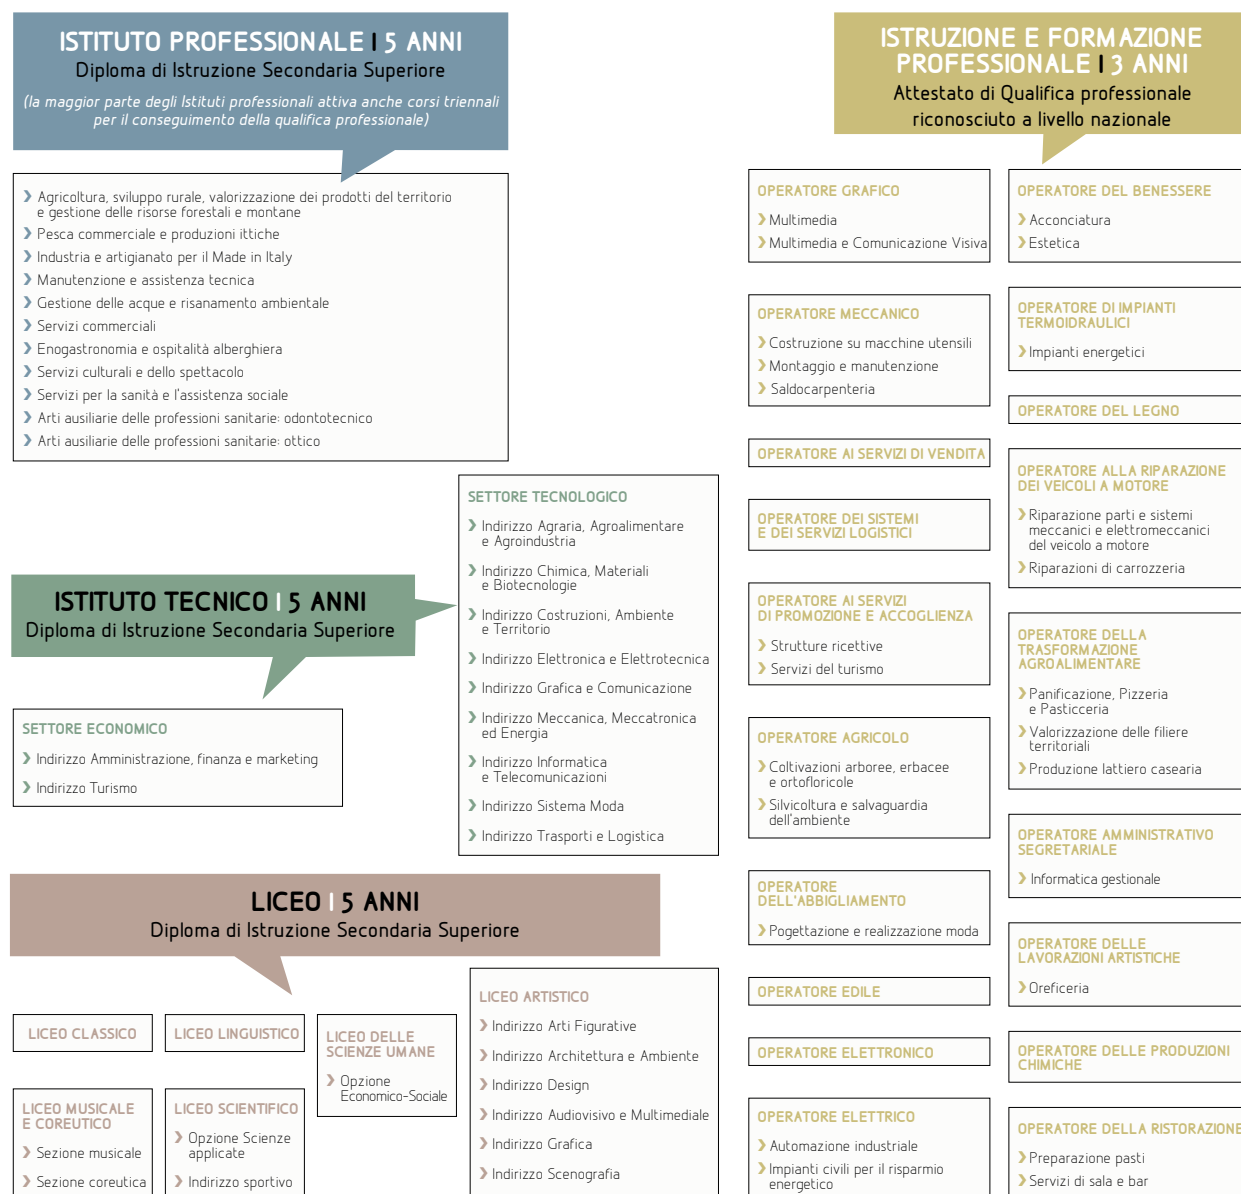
ISTITUTO PROFESSIONALE | 5 ANNI
Diploma di Istruzione Secondaria Superiore
(la maggior parte degli Istituti professionali attiva anche corsi triennali per il conseguimento della qualifica professionale)

Agricoltura, sviluppo rurale, valorizzazione dei prodotti del territorio e gestione delle risorse forestali e montane
Pesca commerciale e produzioni ittiche
Industria e artigianato per il Made in Italy
Manutenzione e assistenza tecnica
Gestione delle acque e risanamento ambientale
Servizi commerciali
Enogastronomia e ospitalità alberghiera
Servizi culturali e dello spettacolo
Servizi per la sanità e l'assistenza sociale
Arti ausiliarie delle professioni sanitarie: odontotecnico
Arti ausiliarie delle professioni sanitarie: ottico

ISTITUTO TECNICO | 5 ANNI
Diploma di Istruzione Secondaria Superiore

SETTORE ECONOMICO
Indirizzo Amministrazione, finanza e marketing
Indirizzo Turismo

SETTORE TECNOLOGICO
Indirizzo Agraria, Agroalimentare e Agroindustria
Indirizzo Chimica, Materiali e Biotecnologie
Indirizzo Costruzioni, Ambiente e Territorio
Indirizzo Elettronica e Elettrotecnica
Indirizzo Grafica e Comunicazione
Indirizzo Meccanica, Meccatronica ed Energia
Indirizzo Informatica e Telecomunicazioni
Indirizzo Sistema Moda
Indirizzo Trasporti e Logistica

LICEO | 5 ANNI
Diploma di Istruzione Secondaria Superiore

LICEO CLASSICO

LICEO LINGUISTICO

LICEO DELLE SCIENZE UMANE
Opzione Economico-Sociale

LICEO MUSICALE E COREUTICO
Sezione musicale
Sezione coreutica

LICEO SCIENTIFICO
Opzione Scienze applicate
Indirizzo sportivo

LICEO ARTISTICO
Indirizzo Arti Figurative
Indirizzo Architettura e Ambiente
Indirizzo Design
Indirizzo Audiovisivo e Multimediale
Indirizzo Grafica
Indirizzo Scenografia

ISTRUZIONE E FORMAZIONE PROFESSIONALE | 3 ANNI
Attestato di Qualifica professionale riconosciuto a livello nazionale

OPERATORE GRAFICO
Multimedia
Multimedia e Comunicazione Visiva

OPERATORE MECCANICO
Costruzione su macchine utensili
Montaggio e manutenzione
Saldocarpenteria

OPERATORE AI SERVIZI DI VENDITA

OPERATORE DEI SISTEMI E DEI SERVIZI LOGISTICI

OPERATORE AI SERVIZI DI PROMOZIONE E ACCOGLIENZA
Strutture ricettive
Servizi del turismo

OPERATORE AGRICOLO
Coltivazioni arboree, erbacee e ortofloricole
Silvicoltura e salvaguardia dell'ambiente

OPERATORE DELL'ABBIGLIAMENTO
Pogettazione e realizzazione moda

OPERATORE EDILE

OPERATORE ELETTRONICO

OPERATORE ELETTRICO
Automazione industriale
Impianti civili per il risparmio energetico

OPERATORE DEL BENESSERE
Acconciatura
Estetica

OPERATORE DI IMPIANTI TERMOIDRAULICI
Impianti energetici

OPERATORE DEL LEGNO

OPERATORE ALLA RIPARAZIONE DEI VEICOLI A MOTORE
Riparazione parti e sistemi meccanici e elettromeccanici del veicolo a motore
Riparazioni di carrozzeria

OPERATORE DELLA TRASFORMAZIONE AGROALIMENTARE
Panificazione, Pizzeria e Pasticceria
Valorizzazione delle filiere territoriali
Produzione lattiero casearia

OPERATORE AMMINISTRATIVO SEGRETARIALE
Informatica gestionale

OPERATORE DELLE LAVORAZIONI ARTISTICHE
Oreficeria

OPERATORE DELLE PRODUZIONI CHIMICHE

OPERATORE DELLA RISTORAZIONE
Preparazione pasti
Servizi di sala e bar